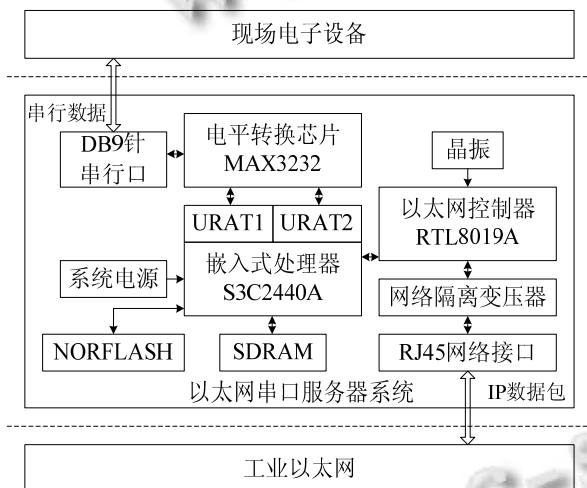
现场电子设备

串行数据

DB9针
串行口

电平转换芯片
MAX3232

晶振

以太网控制器
RTL8019A

URAT1

URAT2

系统电源

嵌入式处理器
S3C2440A

网络隔离变压器

NORFLASH

SDRAM

RJ45网络接口

以太网串口服务器系统

IP数据包

工业以太网